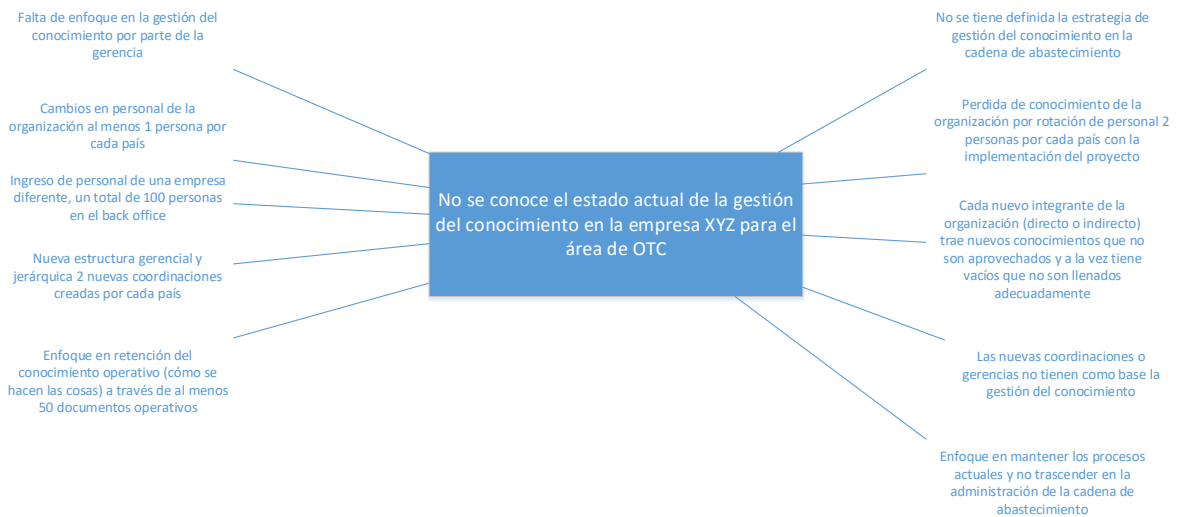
Falta de enfoque en la gestión del conocimiento por parte de la gerencia

Cambios en personal de la organización al menos 1 persona por cada país

Ingreso de personal de una empresa diferente, un total de 100 personas en el back office

Nueva estructura gerencial y jerárquica 2 nuevas coordinaciones creadas por cada país

Enfoque en retención del conocimiento operativo (cómo se hacen las cosas) a través de al menos 50 documentos operativos

No se conoce el estado actual de la gestión del conocimiento en la empresa XYZ para el área de OTC

No se tiene definida la estrategia de gestión del conocimiento en la cadena de abastecimiento

Perdida de conocimiento de la organización por rotación de personal 2 personas por cada país con la implementación del proyecto

Cada nuevo integrante de la organización (directo o indirecto) trae nuevos conocimientos que no son aprovechados y a la vez tiene vacíos que no son llenados adecuadamente

Las nuevas coordinaciones o gerencias no tienen como base la gestión del conocimiento

Enfoque en mantener los procesos actuales y no trascender en la administración de la cadena de abastecimiento